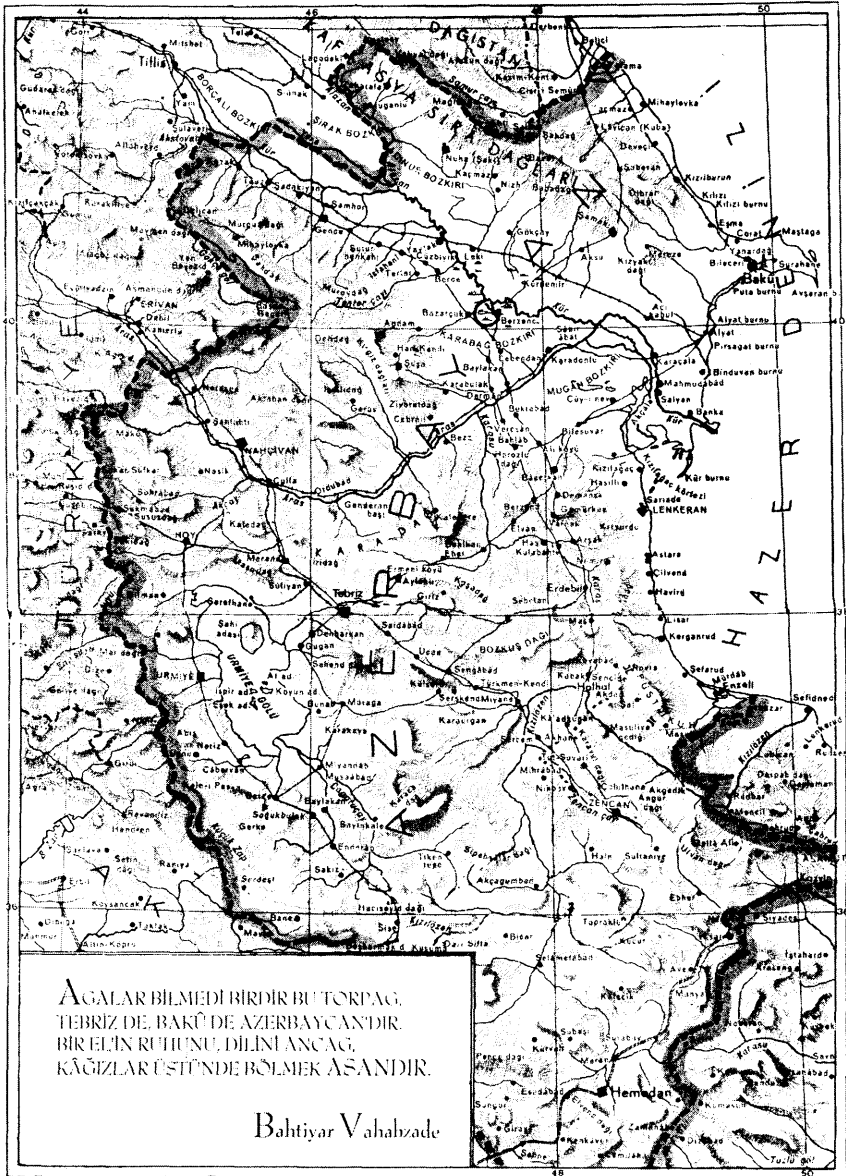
44
46
48
50
DAĞISTAN
AFKASYA SIRADAĞLARI
Tiflis
BORÇALI BOZKIRI
ŞIRAK BOZKIRI
DANUS BOZKIRI
Gence
Şamhor
Tiflis
Mtshet
Gori
Telav
Lagodeki
Zakatala
Sığnak
Nuha (Şeki)
Kaçmaz
Derbent
Kusar
Kuba
Samur çayı
Şemahı
Göyçay
Aksu
Kürdemir
Berde
Terter
Bazarçuk
Ağdam
Şuşa
Haradkandı
KARABAĞ BOZKIRI
MUĞAN BOZKIRI
Bakû
Puta burnu
Apşeron
Alyat burnu
Alyat
Karaçala
Mahmudabad
Salyan
Banka
Kür burnu
Kızılağaç körfezi
LENKERAN
Astara
Cilvend
Havirz
ERİVAN
Ararat
NAHÇIVAN
Şarur
Culfa
Ordubad
Zengezur
Aras
HOY
Merend
Tebriz
Sufiyan
Serab
Erdebil
Ahar
Kaleybar
KARADAĞ
Kosadağ
Savalan
Sebilan
Mişo dağı
URMİYE GÖLÜ
URMİYE
Selmas
Dilman
Sahi adası
Dehharkan
Gugan
Sehend dağı
Marağa
Bunab
Miyandab
Mahabad
Saoukbulak
Bukan
Baneh
Sakız
Serdeşt
Hacıseyid dağı
Kızılüzen
Zencan
Sultaniye
Ebher
Miyane
Türkmen-Kendi
BOZKUŞ DAĞI
Hemedan
Tuzlu göl
Tahran
Kazvin
Reşt
Enzeli
Lahican
Sefidrud
Gilan
Elbruz
Erbil
Rivanduz
Koysancak
Kerkük
Sülemaniye
Altın-Köprü
Süleymaniye
HAZER DENİZİ
AZERBAYCAN
TÜRKİYE
IRAK
İRAN
Aras
Kür

AĞALAR BİLMEDİ BİRDİR BU TORPAG,
TEBRİZ DE, BAKÛ DE AZERBAYCAN'DIR.
BİR EL'İN RUHUNU, DİLİNİ ANCAG,
KÂĞIZLAR ÜSTÜNDE BÖLMEK ASANDIR.

Bahtiyar Vahabzade